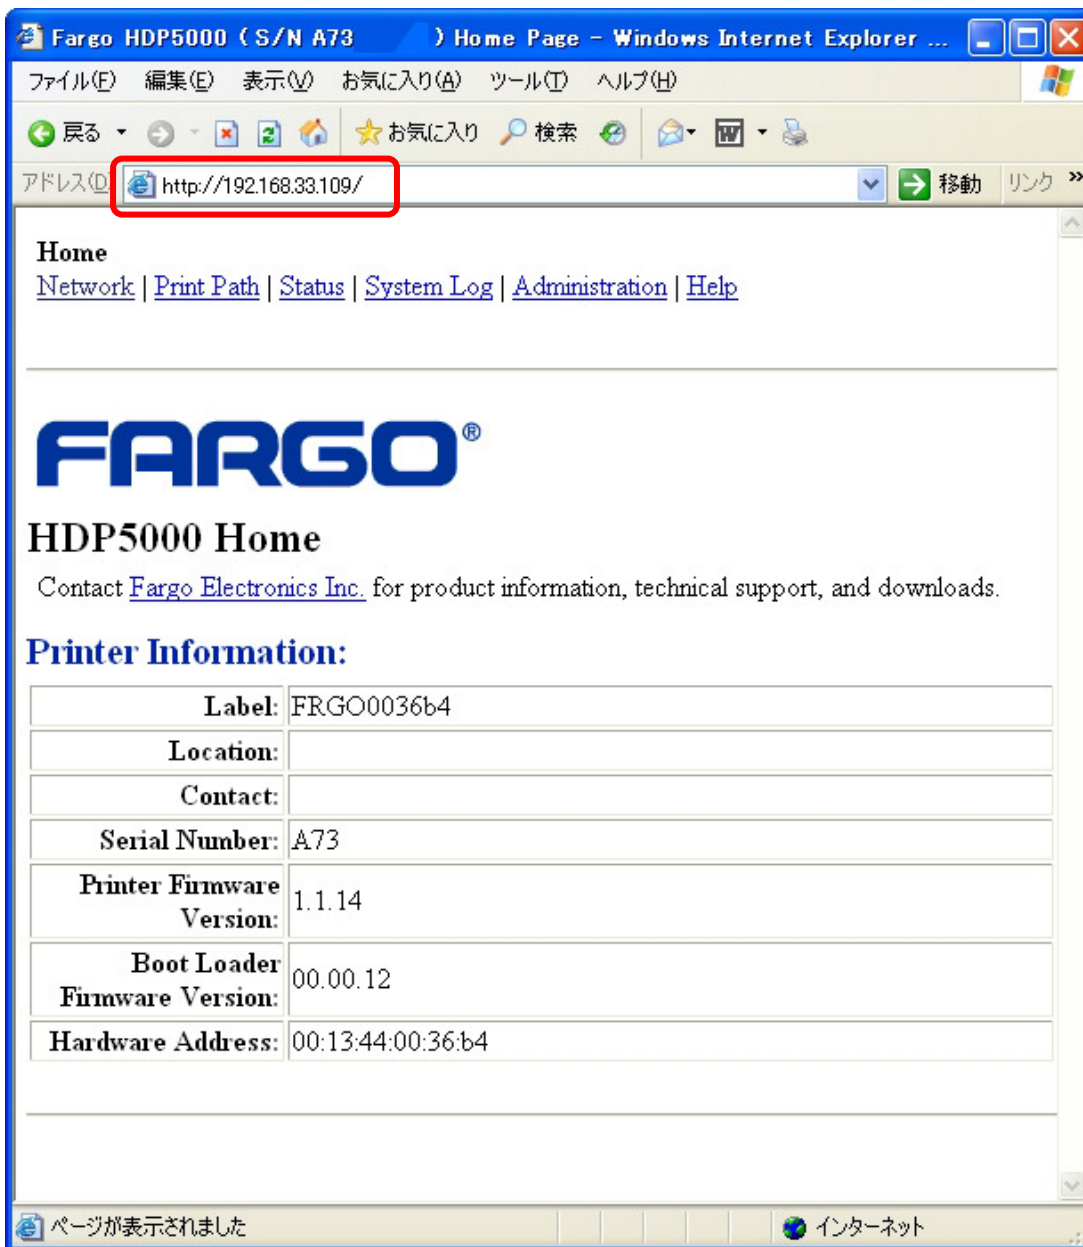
Fargo HDP5000 (S/N A73 ) Home Page - Windows Internet Explorer ...

ファイル(F) 編集(E) 表示(V) お気に入り(A) ツール(T) ヘルプ(H)

戻る お気に入り 検索

アドレス(D) http://192.168.33.109/ 移動 リンク »

Home
Network | Print Path | Status | System Log | Administration | Help

FARGO®

HDP5000 Home

Contact Fargo Electronics Inc. for product information, technical support, and downloads.

Printer Information:

| | |
|---|---|
| Label: | FRGO0036b4 |
| Location: | |
| Contact: | |
| Serial Number: | A73 |
| Printer Firmware Version: | 1.1.14 |
| Boot Loader Firmware Version: | 00.00.12 |
| Hardware Address: | 00:13:44:00:36:b4 |

ページが表示されました インターネット